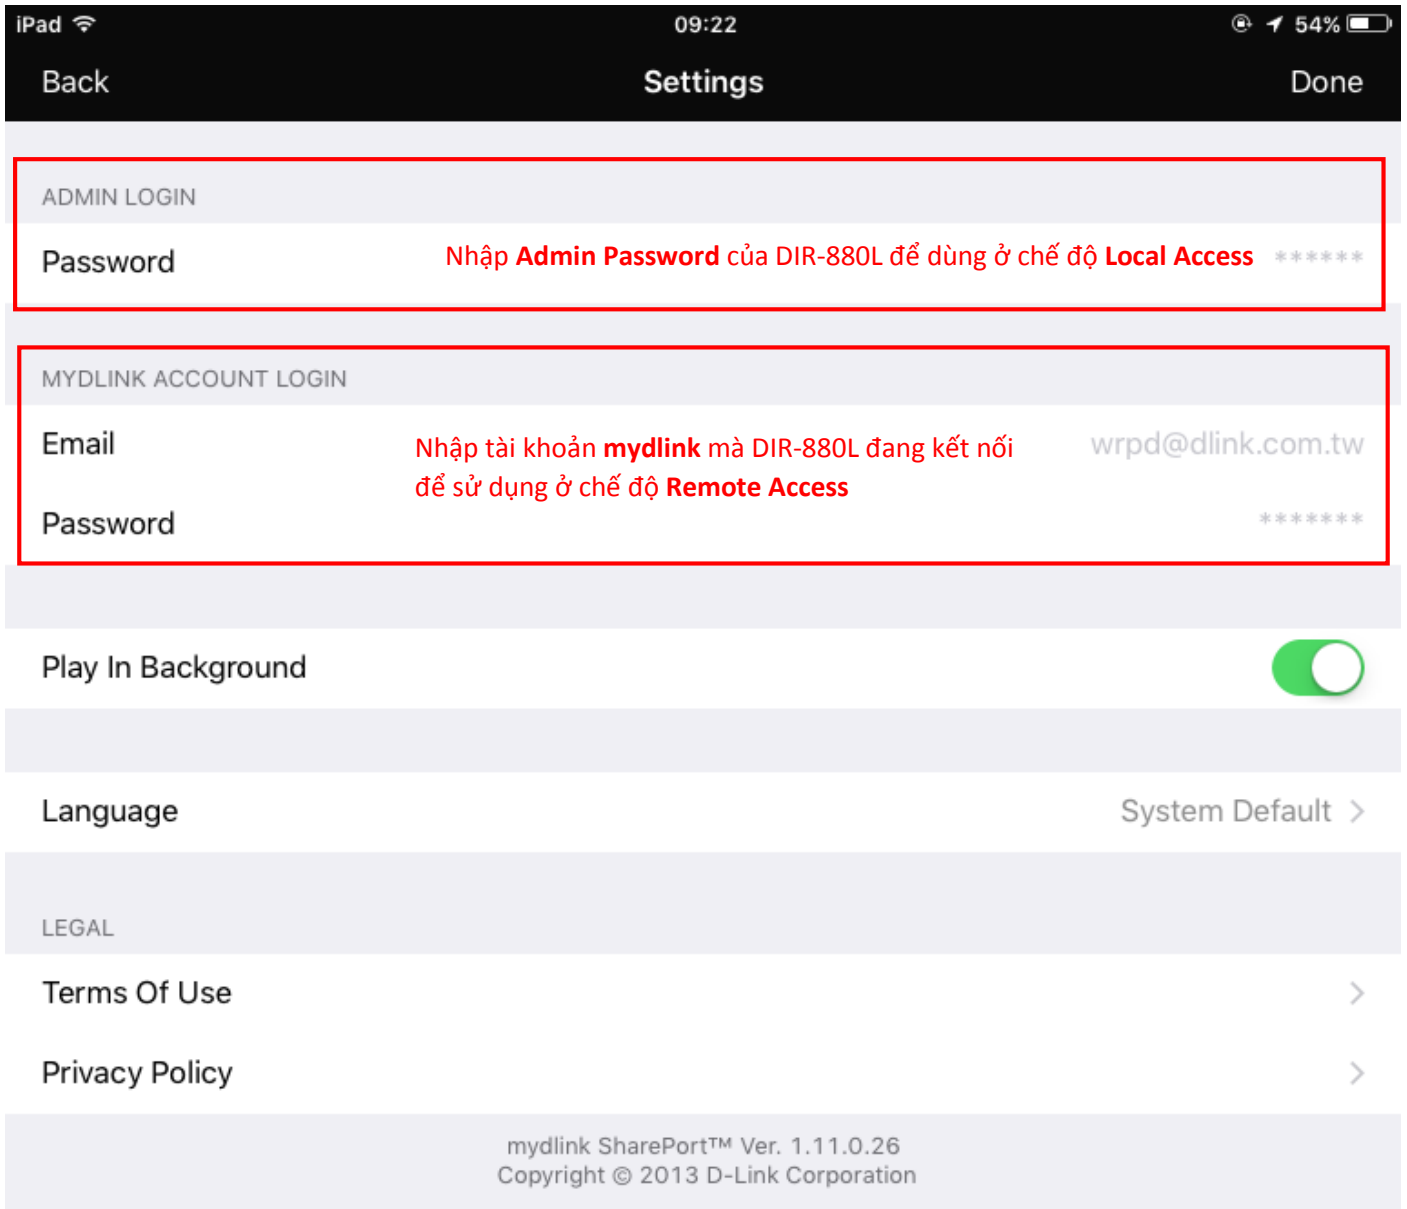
iPad 09:22 54%

Back Settings Done

ADMIN LOGIN

Password Nhập Admin Password của DIR-880L để dùng ở chế độ Local Access ******

MYDLINK ACCOUNT LOGIN

Email Nhập tài khoản mydlink mà DIR-880L đang kết nối để sử dụng ở chế độ Remote Access wrpd@dlink.com.tw

Password *******

Play In Background

Language System Default

LEGAL

Terms Of Use

Privacy Policy

mydlink SharePort™ Ver. 1.11.0.26
Copyright © 2013 D-Link Corporation